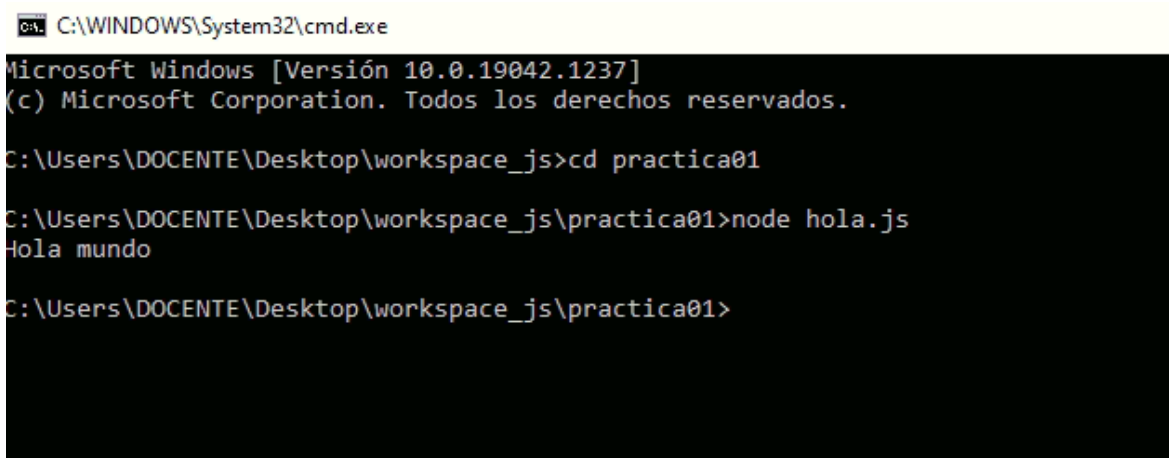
C:\WINDOWS\System32\cmd.exe

icrosoft Windows [Versión 10.0.19042.1237]
(c) Microsoft Corporation. Todos los derechos reservados.

:\Users\DOCENTE\Desktop\workspace_js>cd practica01

:\Users\DOCENTE\Desktop\workspace_js\practica01>node hola.js
ola mundo

:\Users\DOCENTE\Desktop\workspace_js\practica01>